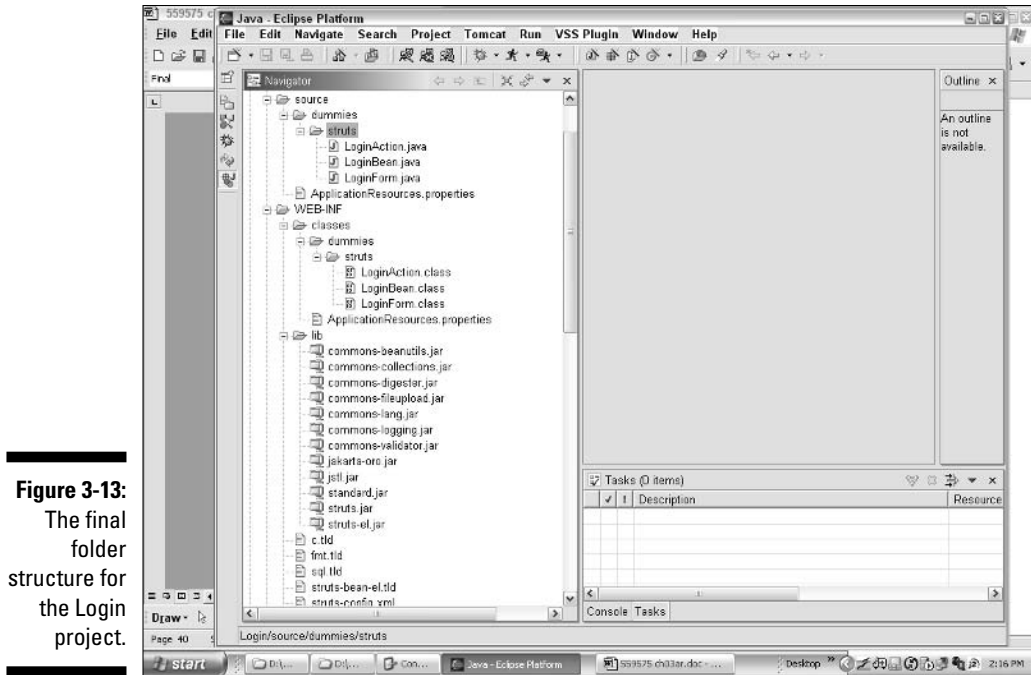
**Figure 3-13:** The final folder structure for the Login project.

559575 c

File Edit

Final

Java - Eclipse Platform

File Edit Navigate Search Project Tomcat Run VSS Plugin Window Help

Navigator

source
dummies
struts
LoginAction.java
LoginBean.java
LoginForm.java
ApplicationResources.properties
WEB-INF
classes
dummies
struts
LoginAction.class
LoginBean.class
LoginForm.class
ApplicationResources.properties
lib
commons-beanutils.jar
commons-collections.jar
commons-digester.jar
commons-fileupload.jar
commons-lang.jar
commons-logging.jar
commons-validator.jar
jakarta-oro.jar
jstl.jar
standard.jar
struts.jar
struts-el.jar
c.tld
fmt.tld
sql.tld
struts-bean-el.tld
struts-config.xml

Outline

An outline is not available.

Tasks (0 items)

| ✓ | ! | Description | Resource |
|---|---|---|---|

Console Tasks

Draw

Page 40

Login/source/dummies/struts

start | D:\... | D:\... | Con... | Java - Eclipse Platform | 559575 ch03ar.doc - ... | Desktop | 2:16 PM